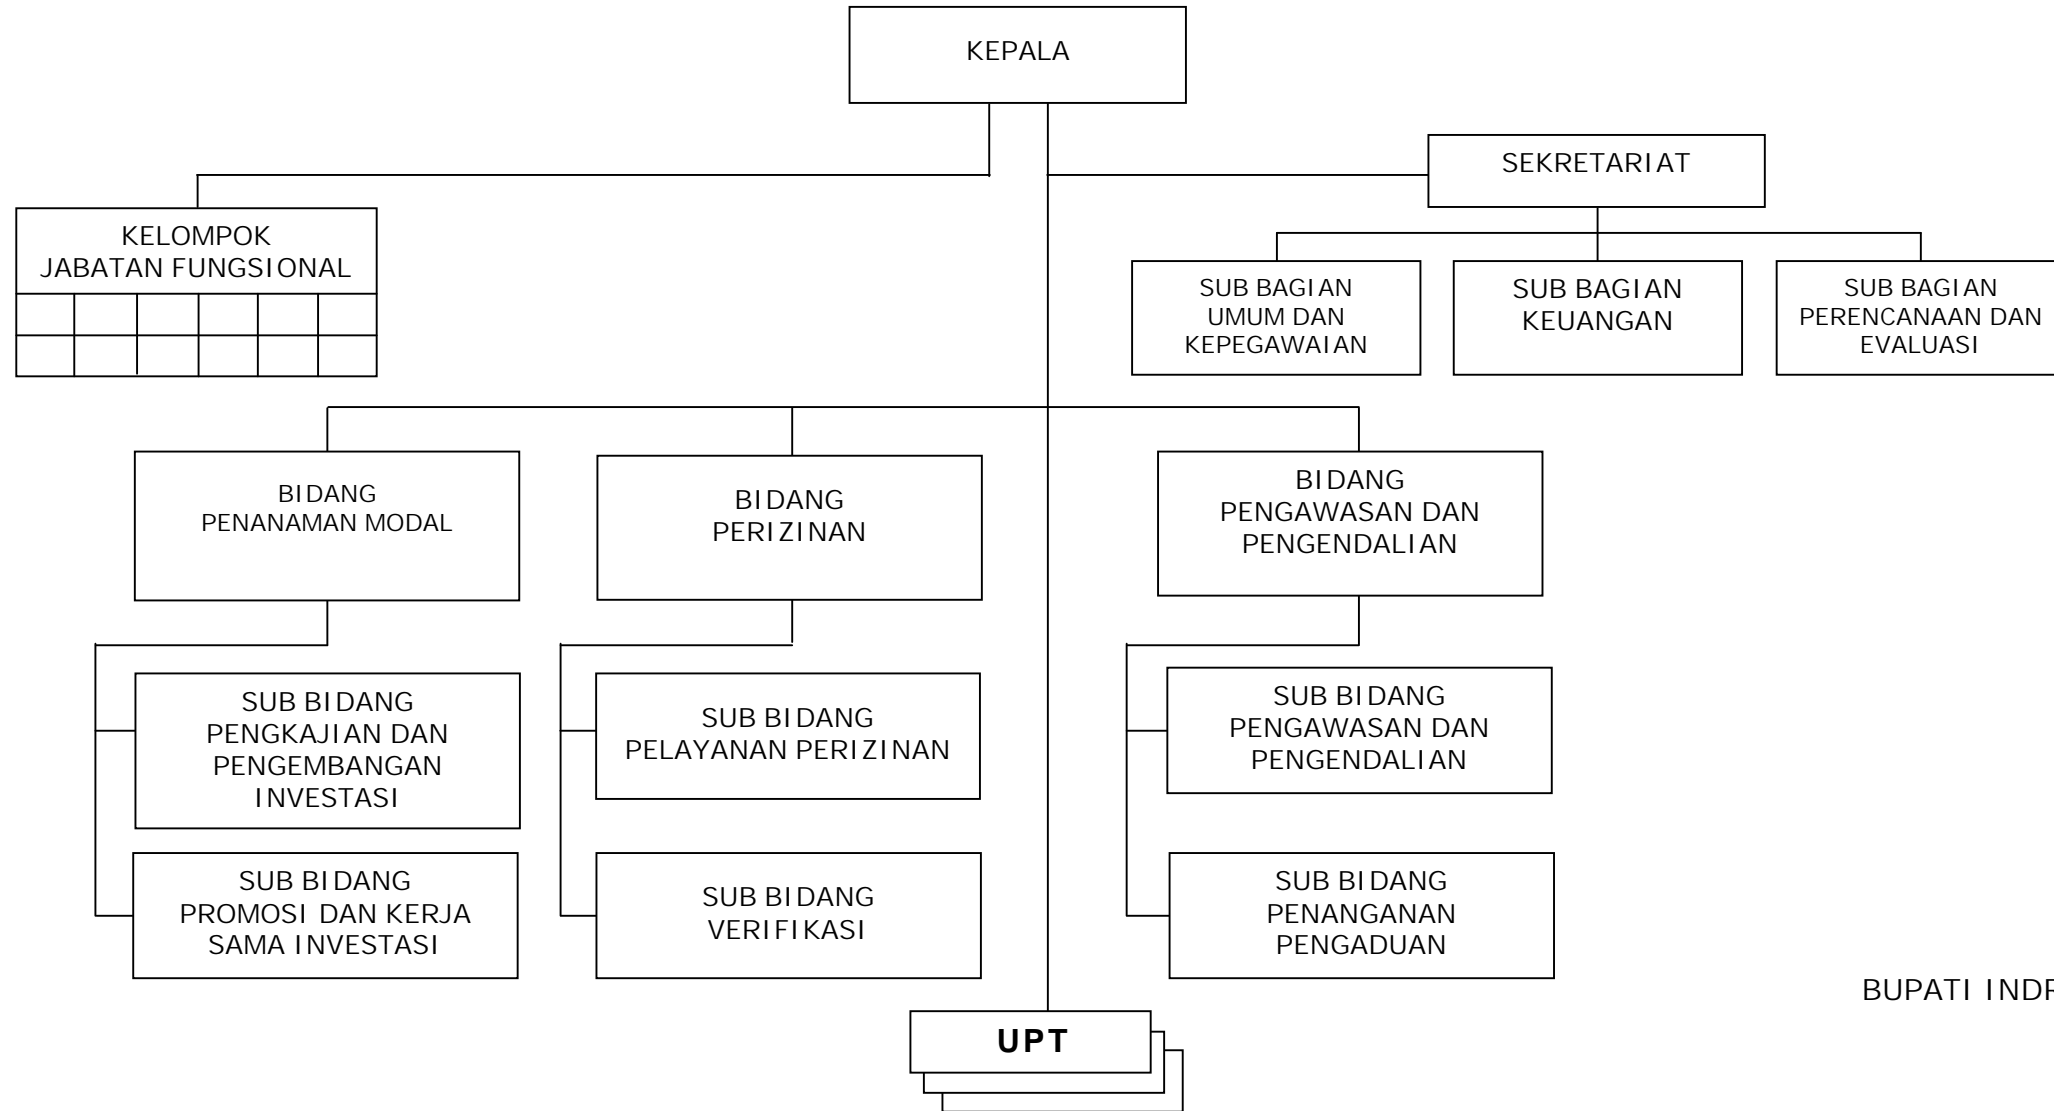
KEPALA

KELOMPOK JABATAN FUNGSIONAL

SEKRETARIAT

SUB BAGIAN UMUM DAN KEPEGAWAIAN

SUB BAGIAN KEUANGAN

SUB BAGIAN PERENCANAAN DAN EVALUASI

BIDANG PENANAMAN MODAL

BIDANG PERIZINAN

BIDANG PENGAWASAN DAN PENGENDALIAN

SUB BIDANG PENGKAJIAN DAN PENGEMBANGAN INVESTASI

SUB BIDANG PROMOSI DAN KERJA SAMA INVESTASI

SUB BIDANG PELAYANAN PERIZINAN

SUB BIDANG VERIFIKASI

SUB BIDANG PENGAWASAN DAN PENGENDALIAN

SUB BIDANG PENANGANAN PENGADUAN

UPT

BUPATI INDR